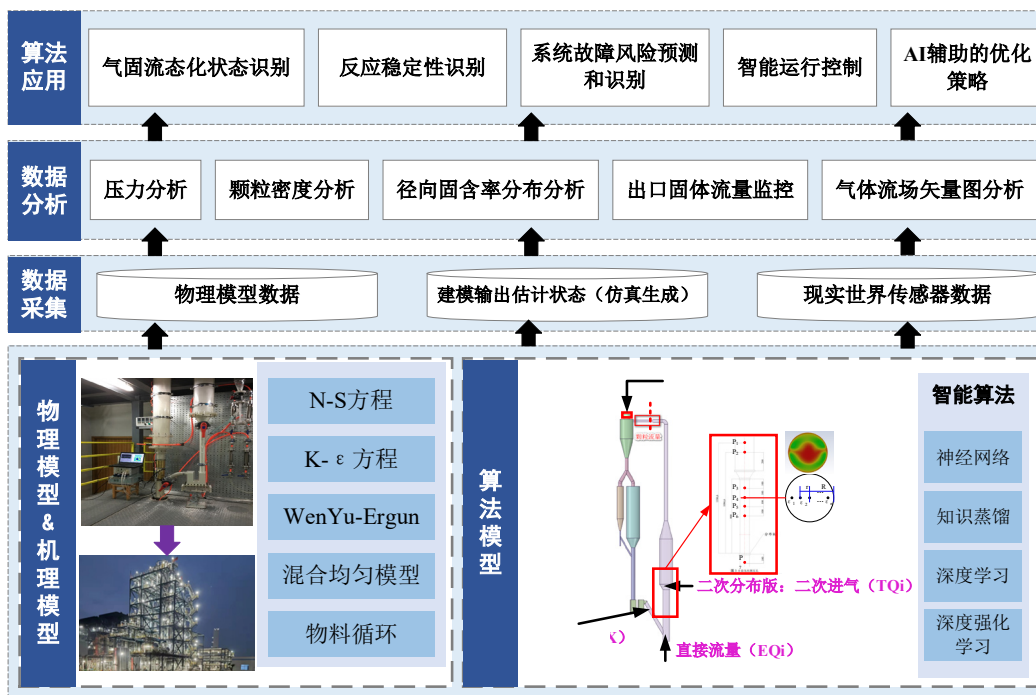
算法应用

气固流态化状态识别

反应稳定性识别

系统故障风险预测和识别

智能运行控制

AI辅助的优化策略

数据分析

压力分析

颗粒密度分析

径向固含率分布分析

出口固体流量监控

气体流场矢量图分析

数据采集

物理模型数据

建模输出估计状态（仿真生成）

现实世界传感器数据

物理模型&机理模型

N-S方程

K-ε方程

WenYu-Ergun

混合均匀模型

物料循环

算法模型

$P_1$

$P_2$

$P_3$

$P_4$

$P_5$

$P_6$

$P_7$

R

二次分布版：二次进气（TQi）

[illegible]）

直接流量（EQi）

智能算法

神经网络

知识蒸馏

深度学习

深度强化学习